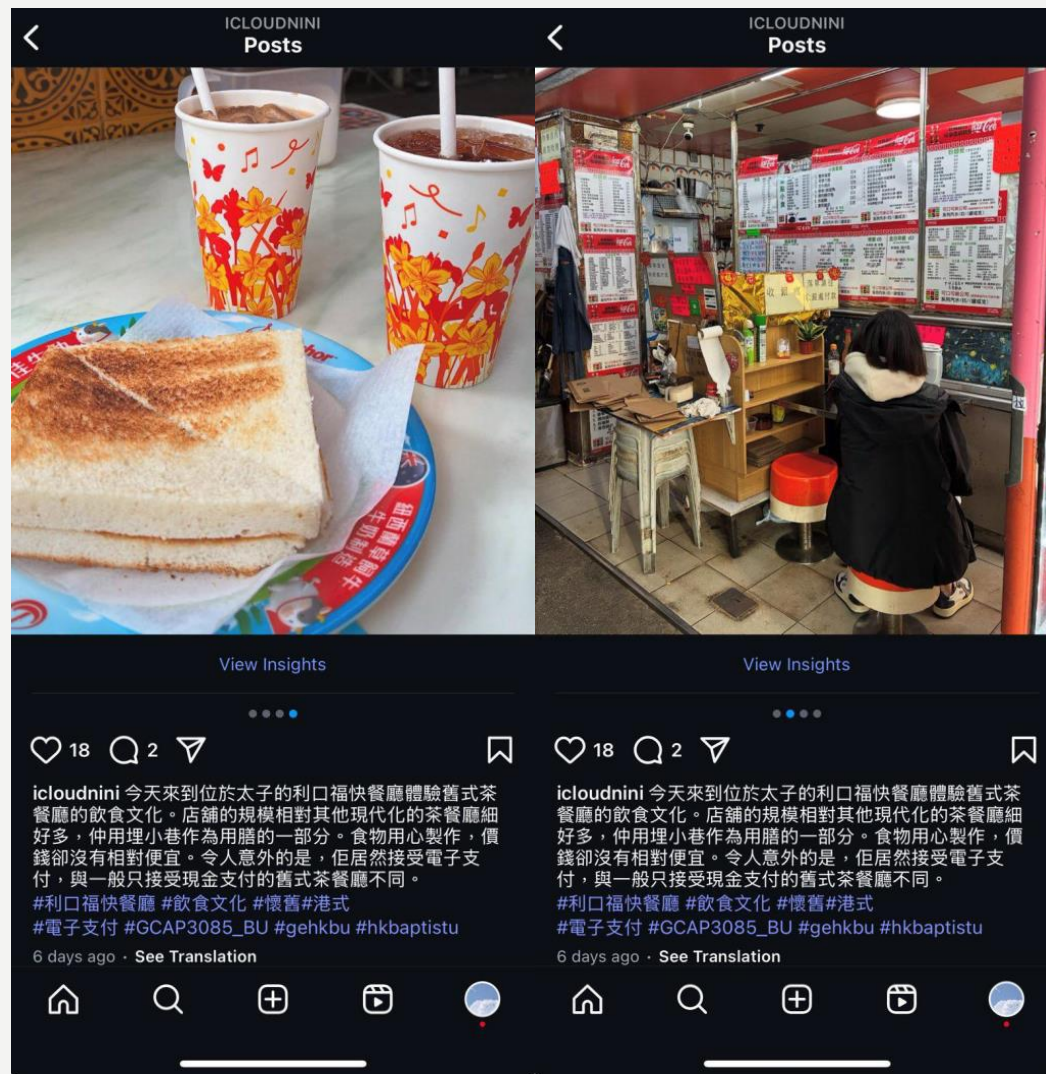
ICLOUDNINI
Posts

View Insights

18 2

icloudnini 今天來到位於太子的利口福快餐廳體驗舊式茶餐廳的飲食文化。店鋪的規模相對其他現代化的茶餐廳細好多，仲用埋小巷作為用膳的一部分。食物用心製作，價錢卻沒有相對便宜。令人意外的是，佢居然接受電子支付，與一般只接受現金支付的舊式茶餐廳不同。
#利口福快餐廳 #飲食文化 #懷舊#港式
#電子支付 #GCAP3085_BU #gehkbu #hkbaptistu
6 days ago · See Translation

ICLOUDNINI
Posts

View Insights

18 2

icloudnini 今天來到位於太子的利口福快餐廳體驗舊式茶餐廳的飲食文化。店鋪的規模相對其他現代化的茶餐廳細好多，仲用埋小巷作為用膳的一部分。食物用心製作，價錢卻沒有相對便宜。令人意外的是，佢居然接受電子支付，與一般只接受現金支付的舊式茶餐廳不同。
#利口福快餐廳 #飲食文化 #懷舊#港式
#電子支付 #GCAP3085_BU #gehkbu #hkbaptistu
6 days ago · See Translation